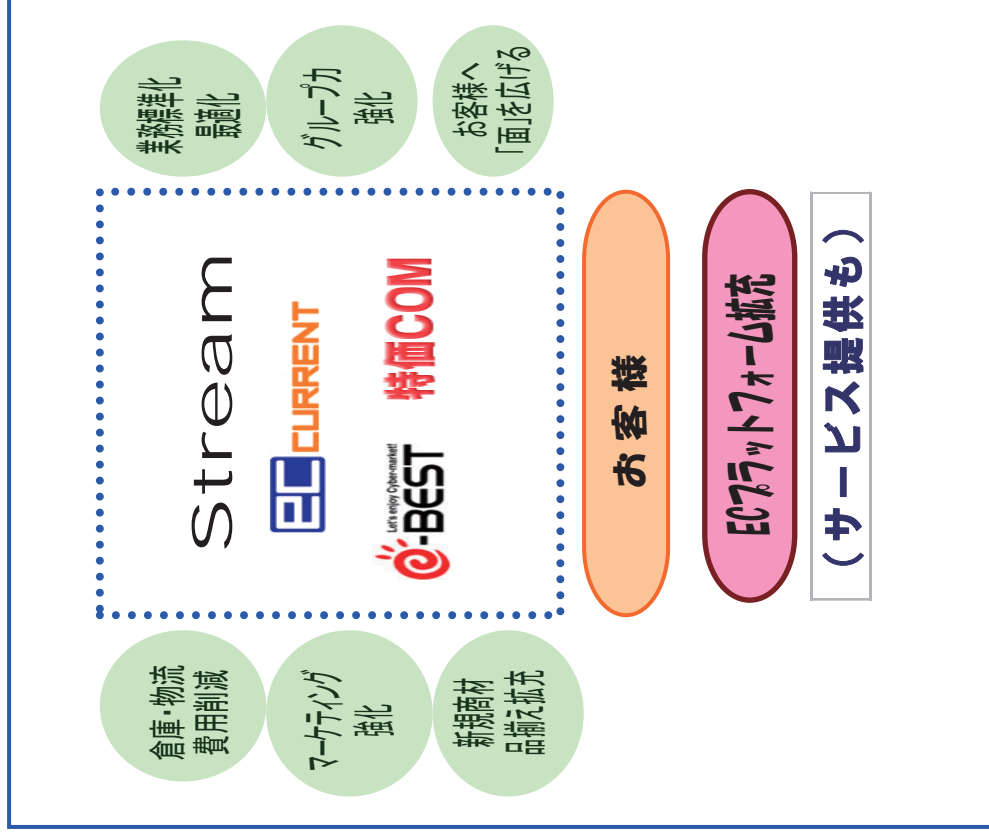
業務標準化
最適化

グループ力
強化

お客様へ
「面」を広げる

Stream

EC CURRENT

特価COM

Let's enjoy Cyber-market!
e-BEST

お客様

ECプラットフォーム拡充

（サービス提供も）

倉庫・物流
費用削減

マーケティング
強化

新規商材
品揃え拡充